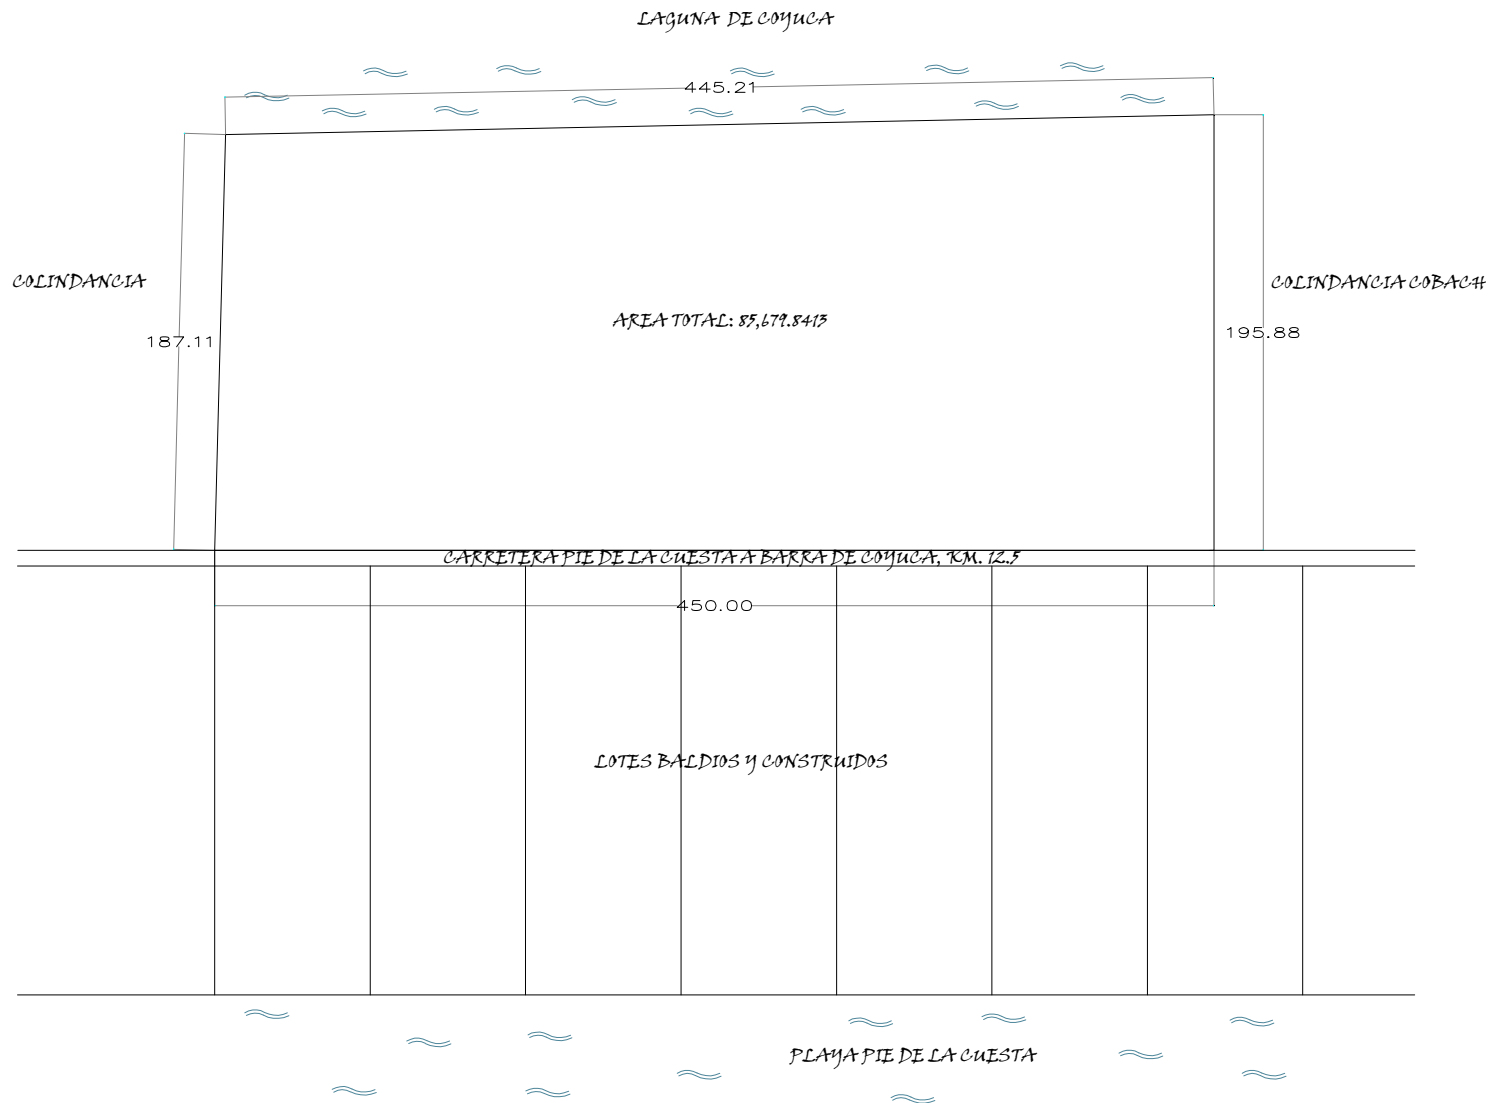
LAGUNA DE COYUCA

445.21

COLINDANCIA

187.11

AREA TOTAL: 85,679.8413

COLINDANCIA COBACH

195.88

CARRETERA PIE DE LA CUESTA A BARRA DE COYUCA, KM. 12.5

450.00

LOTES BALDIOS Y CONSTRUIDOS

PLAYA PIE DE LA CUESTA